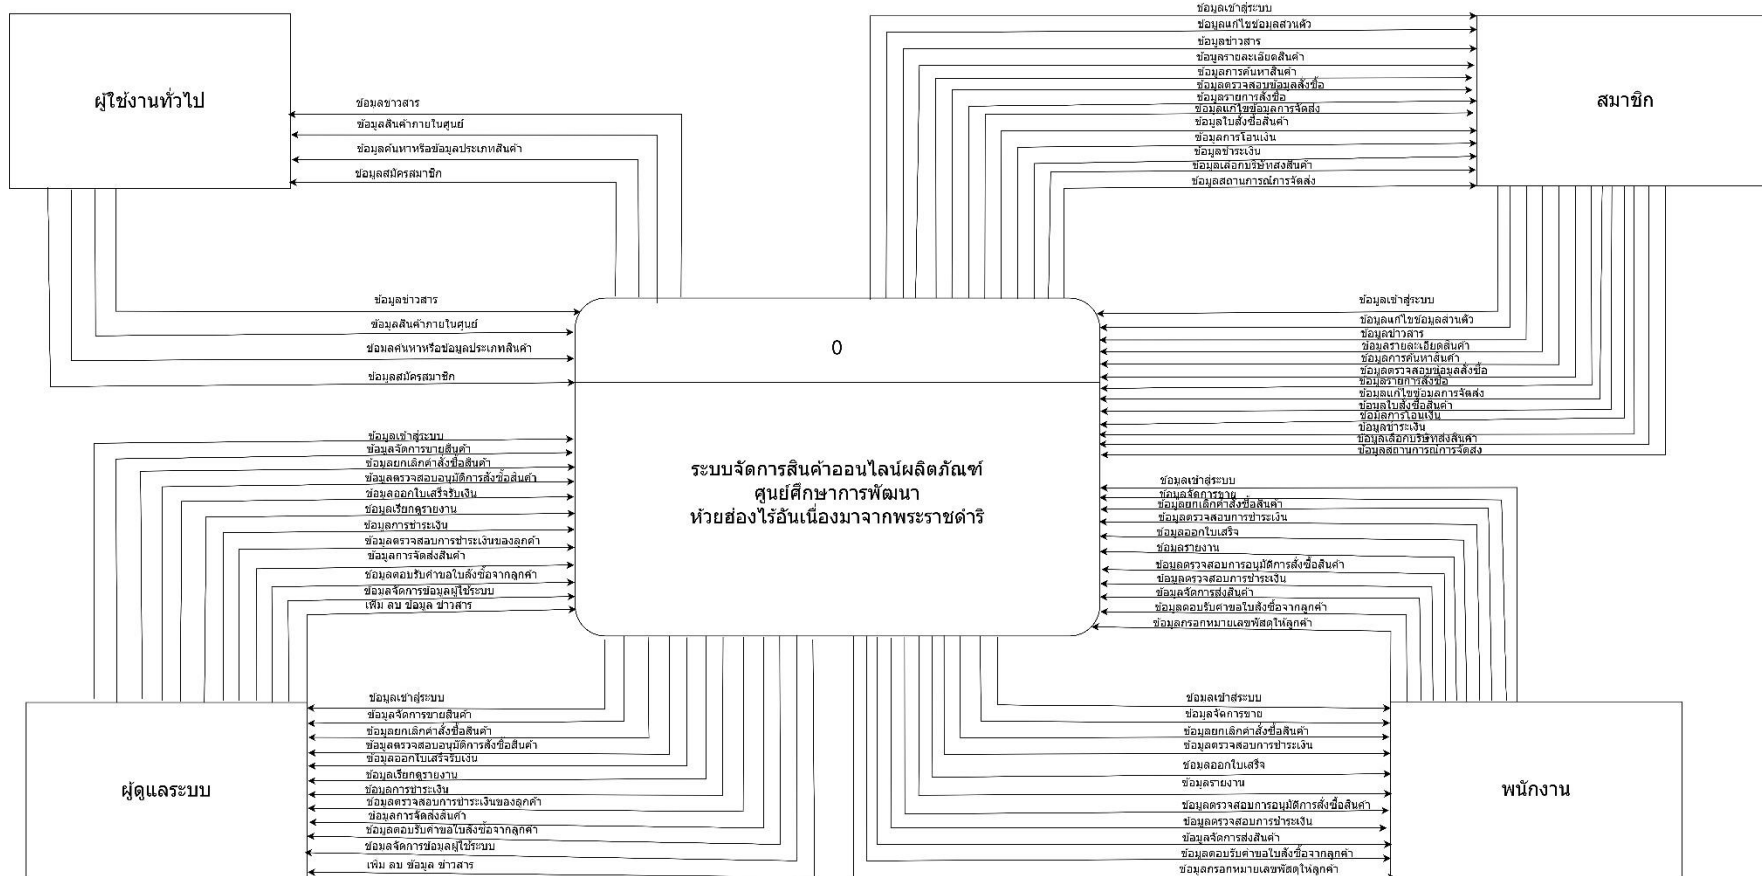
ผู้ใช้งานทั่วไป

ข้อมูลข่าวสาร
ข้อมูลสินค้าภายในศูนย์
ข้อมูลค้นหาหรือข้อมูลประเภทสินค้า
ข้อมูลสมัครสมาชิก

ข้อมูลเข้าสู่ระบบ
ข้อมูลแก้ไขข้อมูลส่วนตัว
ข้อมูลข่าวสาร
ข้อมูลรายละเอียดสินค้า
ข้อมูลการค้นหาสินค้า
ข้อมูลตรวจสอบข้อมูลสั่งซื้อ
ข้อมูลรายการสั่งซื้อ
ข้อมูลแก้ไขข้อมูลการจัดส่ง
ข้อมูลใบสั่งซื้อสินค้า
ข้อมูลการโอนเงิน
ข้อมูลชำระเงิน
ข้อมูลเลือกบริษัทส่งสินค้า
ข้อมูลสถานการณ์การจัดส่ง

สมาชิก

ข้อมูลข่าวสาร
ข้อมูลสินค้าภายในศูนย์
ข้อมูลค้นหาหรือข้อมูลประเภทสินค้า
ข้อมูลสมัครสมาชิก

0

ระบบจัดการสินค้าออนไลน์ผลิตภัณฑ์
ศูนย์ศึกษาการพัฒนา
ห้วยฮ่องไร้อันเนื่องมาจากพระราชดำริ

ข้อมูลเข้าสู่ระบบ
ข้อมูลแก้ไขข้อมูลส่วนตัว
ข้อมูลข่าวสาร
ข้อมูลรายละเอียดสินค้า
ข้อมูลการค้นหาสินค้า
ข้อมูลตรวจสอบข้อมูลสั่งซื้อ
ข้อมูลรายการสั่งซื้อ
ข้อมูลแก้ไขข้อมูลการจัดส่ง
ข้อมูลใบสั่งซื้อสินค้า
ข้อมูลการโอนเงิน
ข้อมูลชำระเงิน
ข้อมูลเลือกบริษัทส่งสินค้า
ข้อมูลสถานการณ์การจัดส่ง

ข้อมูลเข้าสู่ระบบ
ข้อมูลจัดการขายสินค้า
ข้อมูลยกเลิกคำสั่งซื้อสินค้า
ข้อมูลตรวจสอบอนุมัติการสั่งซื้อสินค้า
ข้อมูลออกใบเสร็จรับเงิน
ข้อมูลเรียกดูรายงาน
ข้อมูลการชำระเงิน
ข้อมูลตรวจสอบการชำระเงินของลูกค้า
ข้อมูลการจัดส่งสินค้า
ข้อมูลตอบรับคำขอใบสั่งซื้อจากลูกค้า
ข้อมูลจัดการข้อมูลผู้ใช้ระบบ
เพิ่ม ลบ ข้อมูล ข่าวสาร

ข้อมูลเข้าสู่ระบบ
ข้อมูลจัดการขาย
ข้อมูลยกเลิกคำสั่งซื้อสินค้า
ข้อมูลตรวจสอบการชำระเงิน
ข้อมูลออกใบเสร็จ
ข้อมูลรายงาน
ข้อมูลตรวจสอบการอนุมัติการสั่งซื้อสินค้า
ข้อมูลตรวจสอบการชำระเงิน
ข้อมูลจัดการส่งสินค้า
ข้อมูลตอบรับคำขอใบสั่งซื้อจากลูกค้า
ข้อมูลกรอกหมายเลขพัสดุให้ลูกค้า

ผู้ดูแลระบบ

ข้อมูลเข้าสู่ระบบ
ข้อมูลจัดการขายสินค้า
ข้อมูลยกเลิกคำสั่งซื้อสินค้า
ข้อมูลตรวจสอบอนุมัติการสั่งซื้อสินค้า
ข้อมูลออกใบเสร็จรับเงิน
ข้อมูลเรียกดูรายงาน
ข้อมูลการชำระเงิน
ข้อมูลตรวจสอบการชำระเงินของลูกค้า
ข้อมูลการจัดส่งสินค้า
ข้อมูลตอบรับคำขอใบสั่งซื้อจากลูกค้า
ข้อมูลจัดการข้อมูลผู้ใช้ระบบ
เพิ่ม ลบ ข้อมูล ข่าวสาร

ข้อมูลเข้าสู่ระบบ
ข้อมูลจัดการขาย
ข้อมูลยกเลิกคำสั่งซื้อสินค้า
ข้อมูลตรวจสอบการชำระเงิน
ข้อมูลออกใบเสร็จ
ข้อมูลรายงาน
ข้อมูลตรวจสอบการอนุมัติการสั่งซื้อสินค้า
ข้อมูลตรวจสอบการชำระเงิน
ข้อมูลจัดการส่งสินค้า
ข้อมูลตอบรับคำขอใบสั่งซื้อจากลูกค้า
ข้อมูลกรอกหมายเลขพัสดุให้ลูกค้า

พนักงาน